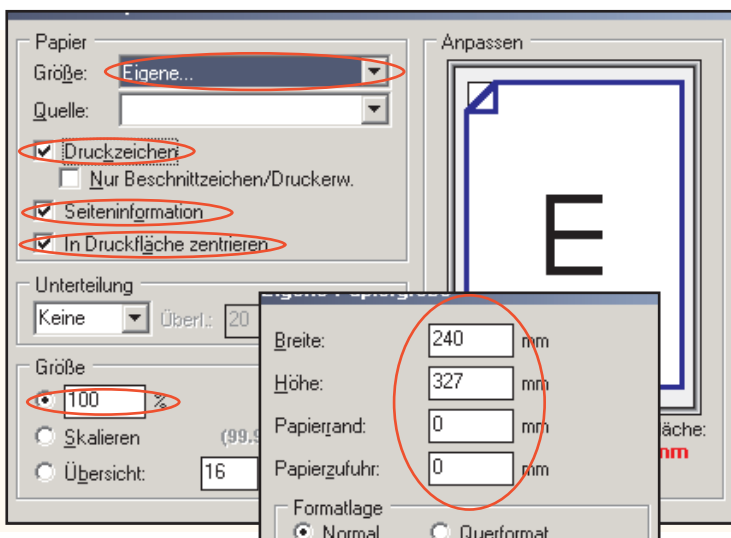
Papier
Größe: Eigene...
Quelle:
Druckzeichen
Nur Beschnittzeichen/Druckerw.
Seiteninformation
In Druckfläche zentrieren

Anpassen

E

Unterteilung
Keine
Überl.: 20

Größe
100 %
Skalieren (99.9
Übersicht: 16

fläche:
mm

Eigene Papiergröße
Breite: 240 mm
Höhe: 327 mm
Papierrand: 0 mm
Papierzufuhr: 0 mm
Formatlage
Normal
Querformat